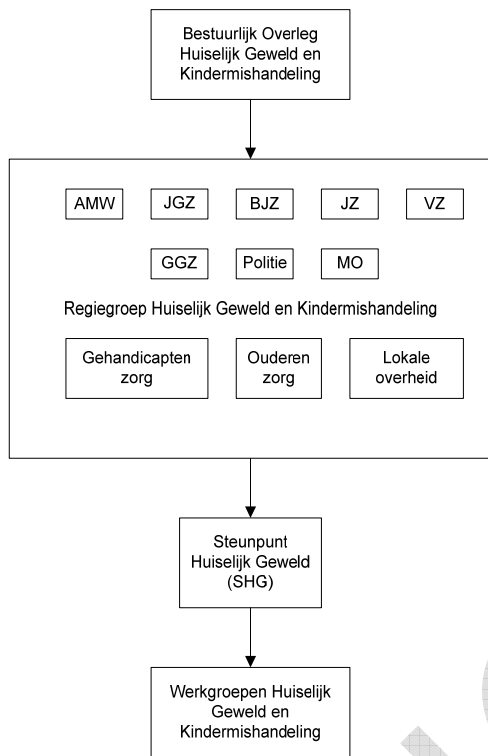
Bestuurlijk Overleg Huiselijk Geweld en Kindermishandeling

AMW

JGZ

BJZ

JZ

VZ

GGZ

Politie

MO

Regiegroep Huiselijk Geweld en Kindermishandeling

Gehandicapten zorg

Ouderen zorg

Lokale overheid

Steunpunt Huiselijk Geweld (SHG)

Werkgroepen Huiselijk Geweld en Kindermishandeling